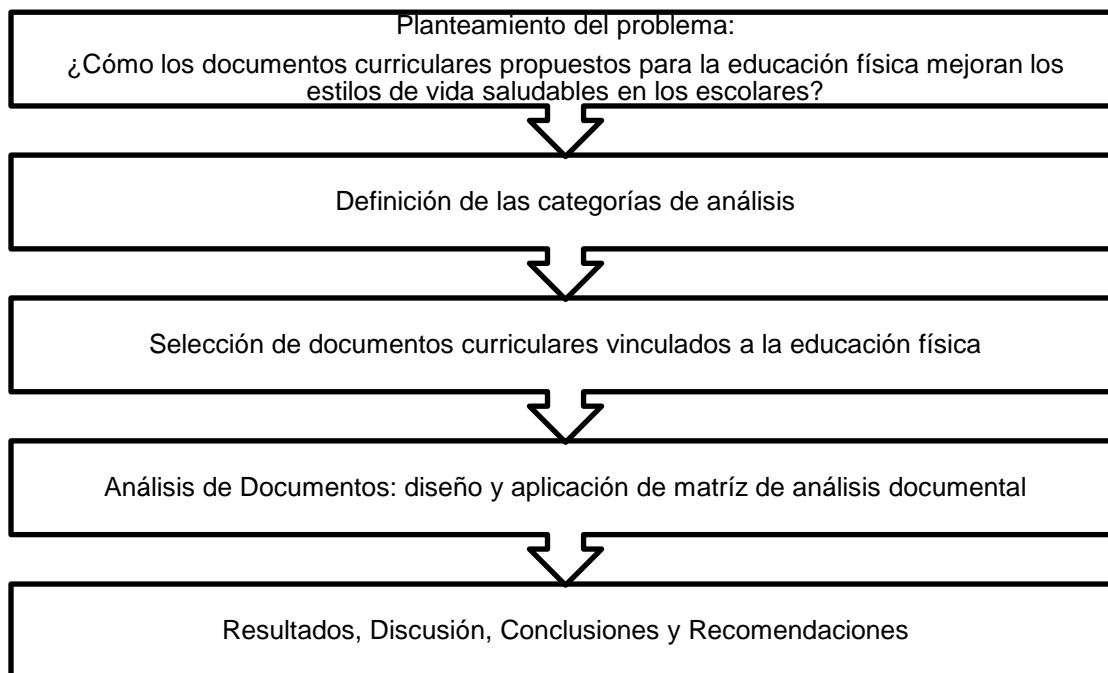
Planteamiento del problema:
¿Cómo los documentos curriculares propuestos para la educación física mejoran los estilos de vida saludables en los escolares?

Definición de las categorías de análisis

Selección de documentos curriculares vinculados a la educación física

Análisis de Documentos: diseño y aplicación de matríz de análisis documental

Resultados, Discusión, Conclusiones y Recomendaciones